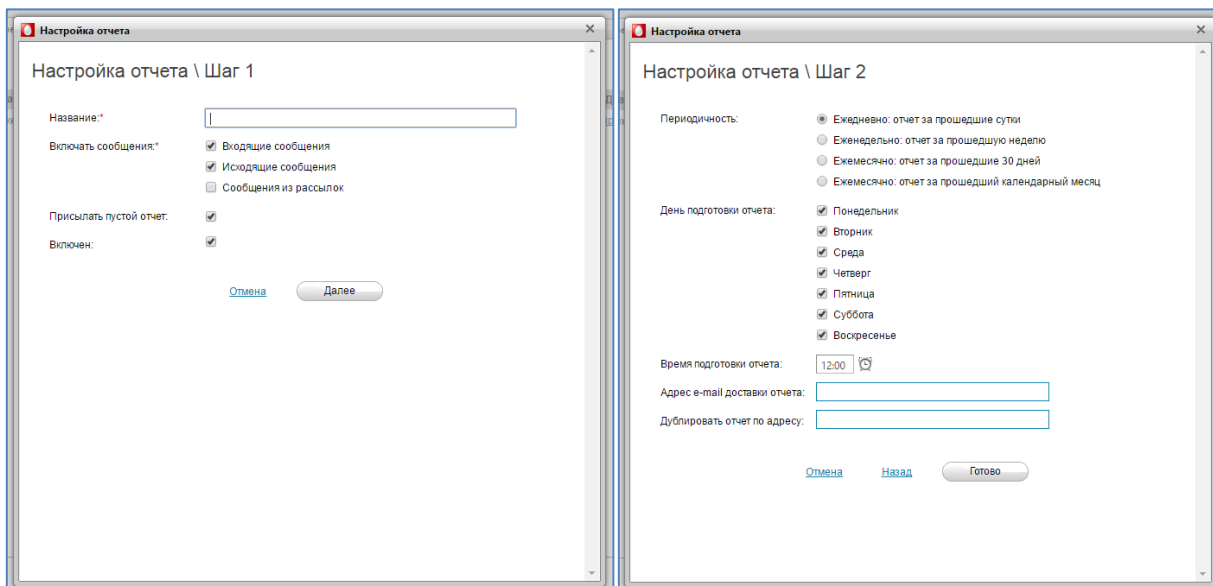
Настройка отчета

Настройка отчета \ Шаг 1

Название:*

Включать сообщения:* Входящие сообщения
Исходящие сообщения
Сообщения из рассылок

Присылать пустой отчет:

Включен:

Отмена Далее

Настройка отчета

Настройка отчета \ Шаг 2

Периодичность: Ежедневно: отчет за прошедшие сутки
Еженедельно: отчет за прошедшую неделю
Ежемесячно: отчет за прошедшие 30 дней
Ежемесячно: отчет за прошедший календарный месяц

День подготовки отчета: Понедельник
Вторник
Среда
Четверг
Пятница
Суббота
Воскресенье

Время подготовки отчета: 12:00

Адрес e-mail доставки отчета:

Дублировать отчет по адресу:

Отмена Назад Готово